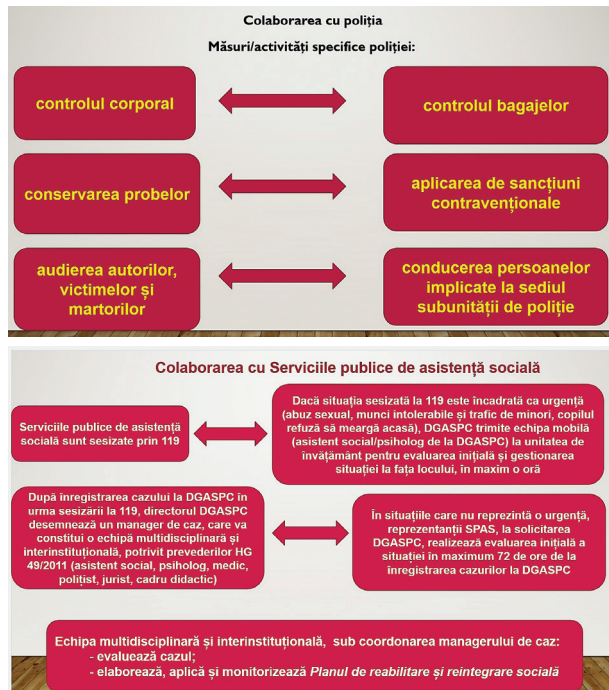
Colaborarea cu poliția

Măsuri/activități specifice poliției:

controlul corporal

controlul bagajelor

conservarea probelor

aplicarea de sancțiuni contravenționale

audierea autorilor, victimelor și martorilor

conducerea persoanelor implicate la sediul subunității de poliție

Colaborarea cu Serviciile publice de asistență socială

Serviciile publice de asistență socială sunt sesizate prin 119

Dacă situația sesizată la 119 este încadrată ca urgență (abuz sexual, munci intolerabile și trafic de minori, copilul refuză să meargă acasă), DGASPC trimite echipa mobilă (asistent social/psiholog de la DGASPC) la unitatea de învățământ pentru evaluarea inițială și gestionarea situației la fața locului, în maxim o oră

După înregistrarea cazului la DGASPC în urma sesizării la 119, directorul DGASPC desemnează un manager de caz, care va constitui o echipă multidisciplinară și interinstituțională, potrivit prevederilor HG 49/2011 (asistent social, psiholog, medic, polițist, jurist, cadru didactic)

În situațiile care nu reprezintă o urgență, reprezentanții SPAS, la solicitarea DGASPC, realizează evaluarea inițială a situației în maximum 72 de ore de la înregistrarea cazurilor la DGASPC

Echipa multidisciplinară și interinstituțională, sub coordonarea managerului de caz:
- evaluează cazul;
- elaborează, aplică și monitorizează Planul de reabilitare și reintegrare socială